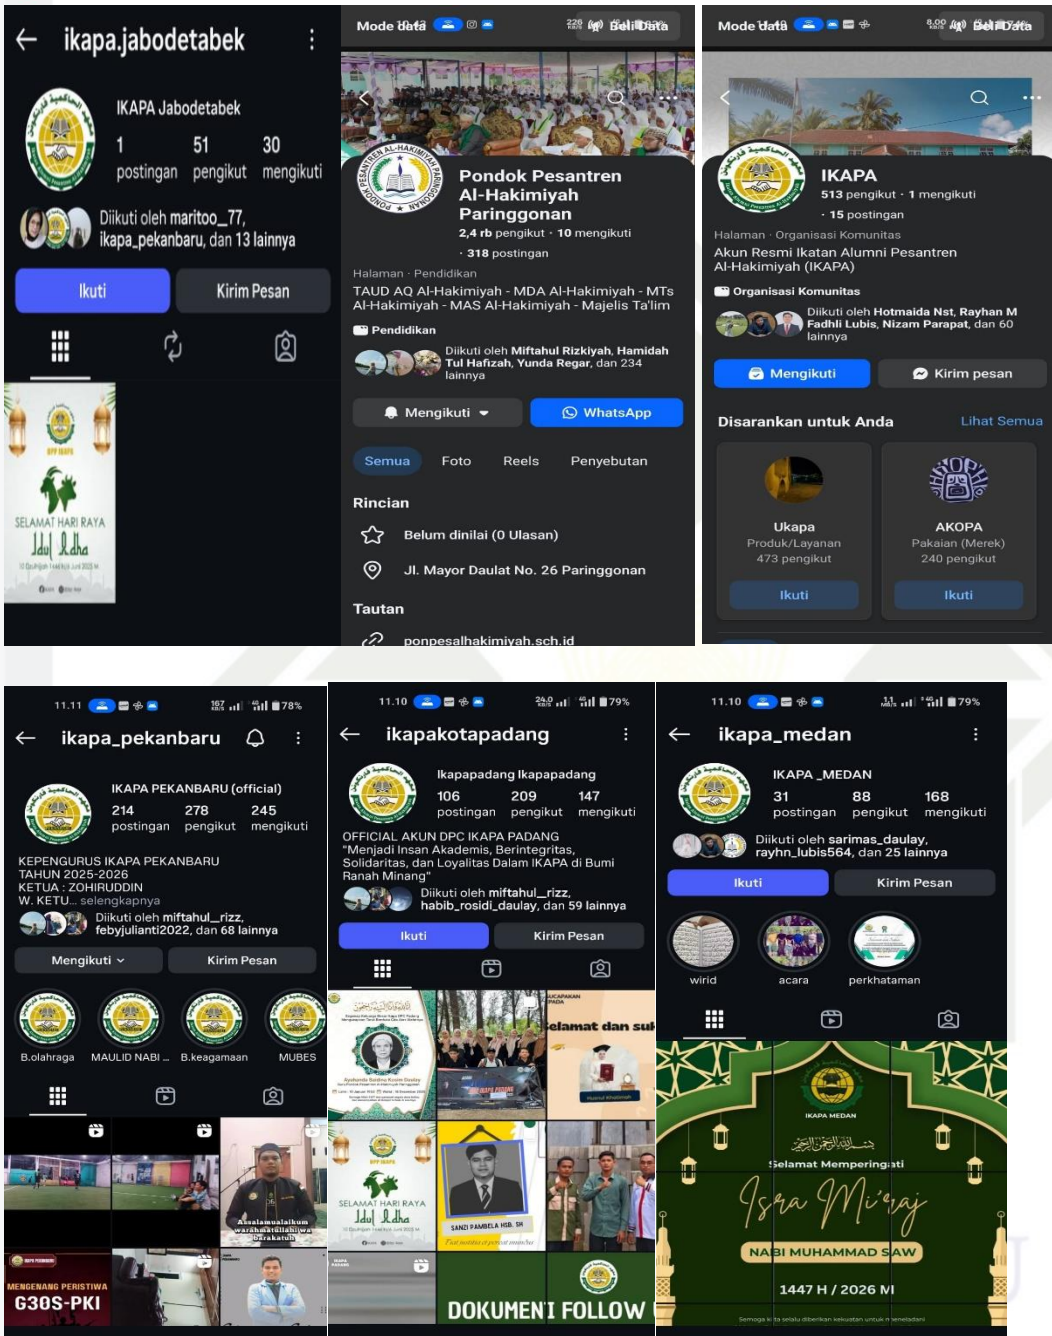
ikapa.jabodetabek

IKAPA Jabodetabek

1 postingan 51 pengikut 30 mengikuti

Diikuti oleh maritoo_77, ikapa_pekanbaru, dan 13 lainnya

Ikuti Kirim Pesan

SELAMAT HARI RAYA Idul Adha

Mode Data Beli Data

Pondok Pesantren Al-Hakimiyah Paringgonan

2,4 rb pengikut · 10 mengikuti · 318 postingan

Halaman · Pendidikan

TAUD AQ Al-Hakimiyah - MDA Al-Hakimiyah - MTs Al-Hakimiyah - MAS Al-Hakimiyah - Majelis Ta'lim

Pendidikan

Diikuti oleh Miftahul Rizkiyah, Hamidah Tul Hafizah, Yunda Regar, dan 234 lainnya

Mengikuti WhatsApp

Semua Foto Reels Penyebutan

Rincian

Belum dinilai (0 Ulasan)

Jl. Mayor Daulat No. 26 Paringgonan

Tautan

ponpesalhakimiyah.sch.id

Mode Data Beli Data

IKAPA

513 pengikut · 1 mengikuti · 15 postingan

Halaman · Organisasi Komunitas

Akun Resmi Ikatan Alumni Pesantren Al-Hakimiyah (IKAPA)

Organisasi Komunitas

Diikuti oleh Hotmaida Nst, Rayhan M Fadhli Lubis, Nizam Parapat, dan 60 lainnya

Mengikuti Kirim pesan

Disarankan untuk Anda Lihat Semua

Ukapa Produk/Layanan 473 pengikut Ikuti

AKOPA Pakaian (Merek) 240 pengikut Ikuti

11.11 78%

ikapa_pekanbaru

IKAPA PEKANBARU (official)

214 postingan 278 pengikut 245 mengikuti

KEPENGURUS IKAPA PEKANBARU TAHUN 2025-2026
KETUA : ZOHIRUDDIN
W. KETU... selengkapnya

Diikuti oleh miftahul_rizz, febyjulianti2022, dan 68 lainnya

Mengikuti Kirim Pesan

B.olahraga MAULID NABI ... B.keagamaan MUBES

Assalamualaikum warahmatullahi wabarakatuh

MENGENANG PERISTIWA G30S-PKI

11.10 79%

ikapakotapadang

Ikapapadang Ikapapadang

106 postingan 209 pengikut 147 mengikuti

OFFICIAL AKUN DPC IKAPA PADANG
"Menjadi Insan Akademis, Berintegritas, Solidaritas, dan Loyalitas Dalam IKAPA di Bumi Ranah Minang"

Diikuti oleh miftahul_rizz, habib_rosidi_daulay, dan 59 lainnya

Ikuti Kirim Pesan

Selamat dan su

SELAMAT HARI RAYA Idul Adha

SANZI PAMBELA HSB, SH

DOKUMEN FOLLOW

11.10 79%

ikapa_medan

IKAPA_MEDAN

31 postingan 88 pengikut 168 mengikuti

Diikuti oleh sarimas_daulay, rayhn_lubis564, dan 25 lainnya

Ikuti Kirim Pesan

wirid acara perkhatamam

IKAPA MEDAN

Selamat Memperingati

Isra Mi'raj

NABI MUHAMMAD SAW

1447 H / 2026 M